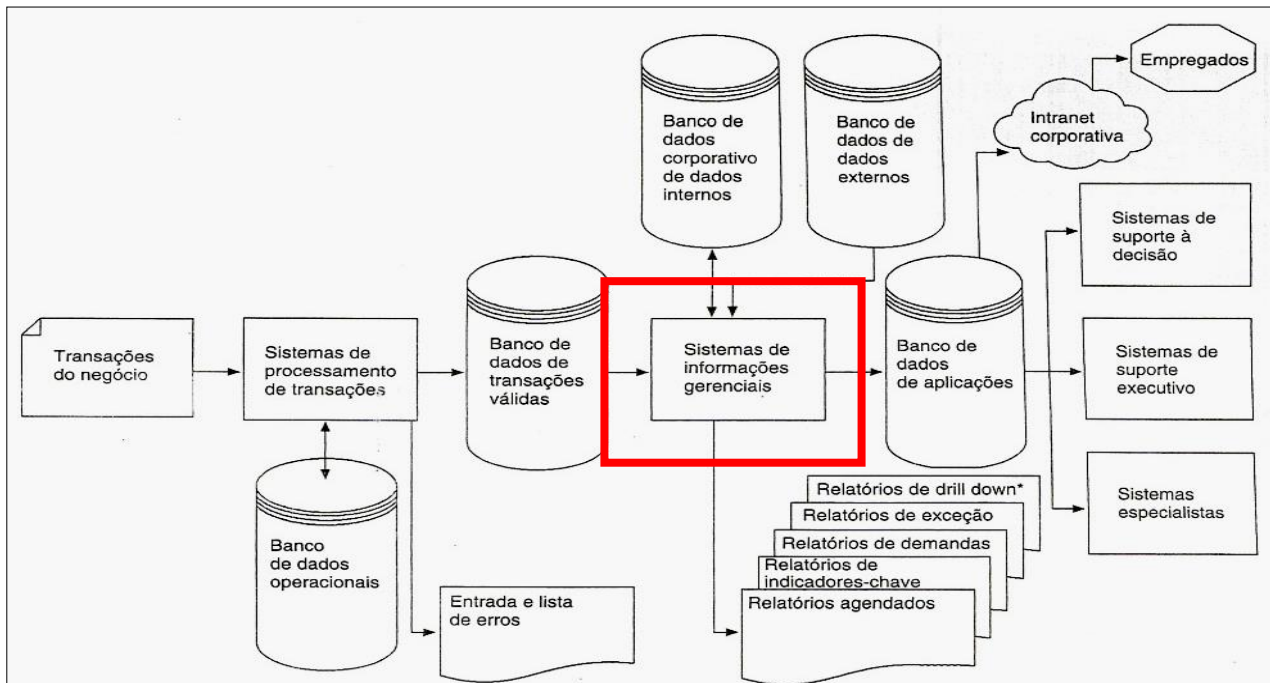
Empregados

Intranet corporativa

Banco de dados corporativo de dados internos

Banco de dados de dados externos

Sistemas de suporte à decisão

Transações do negócio

Sistemas de processamento de transações

Banco de dados de transações válidas

Sistemas de informações gerenciais

Banco de dados de aplicações

Sistemas de suporte executivo

Sistemas especialistas

Banco de dados operacionais

Entrada e lista de erros

Relatórios de drill down*

Relatórios de exceção

Relatórios de demandas

Relatórios de indicadores-chave

Relatórios agendados